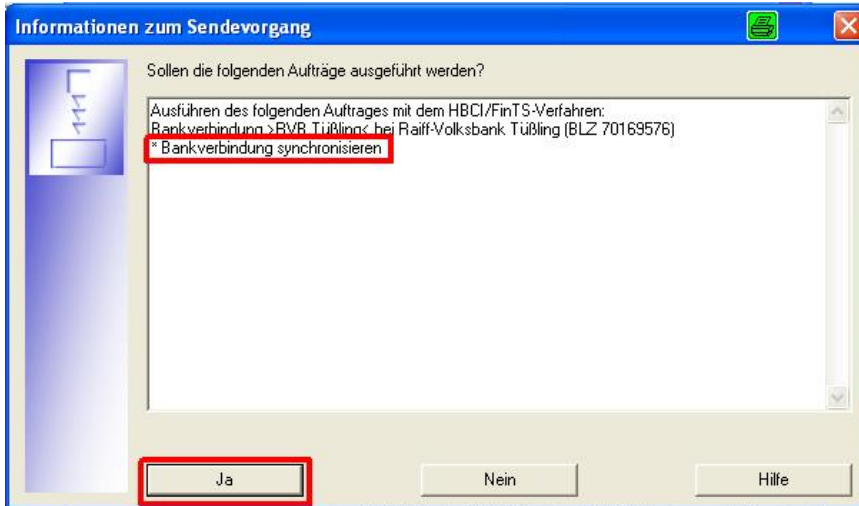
Informationen zum Sendevorgang

Sollen die folgenden Aufträge ausgeführt werden?

Ausführen des folgenden Auftrages mit dem HBCI/FinTS-Verfahren:
Bankverbindung >RVB Tüßling< bei Raiff-Volksbank Tüßling (BLZ 70169576)
* Bankverbindung synchronisieren

Ja
Nein
Hilfe